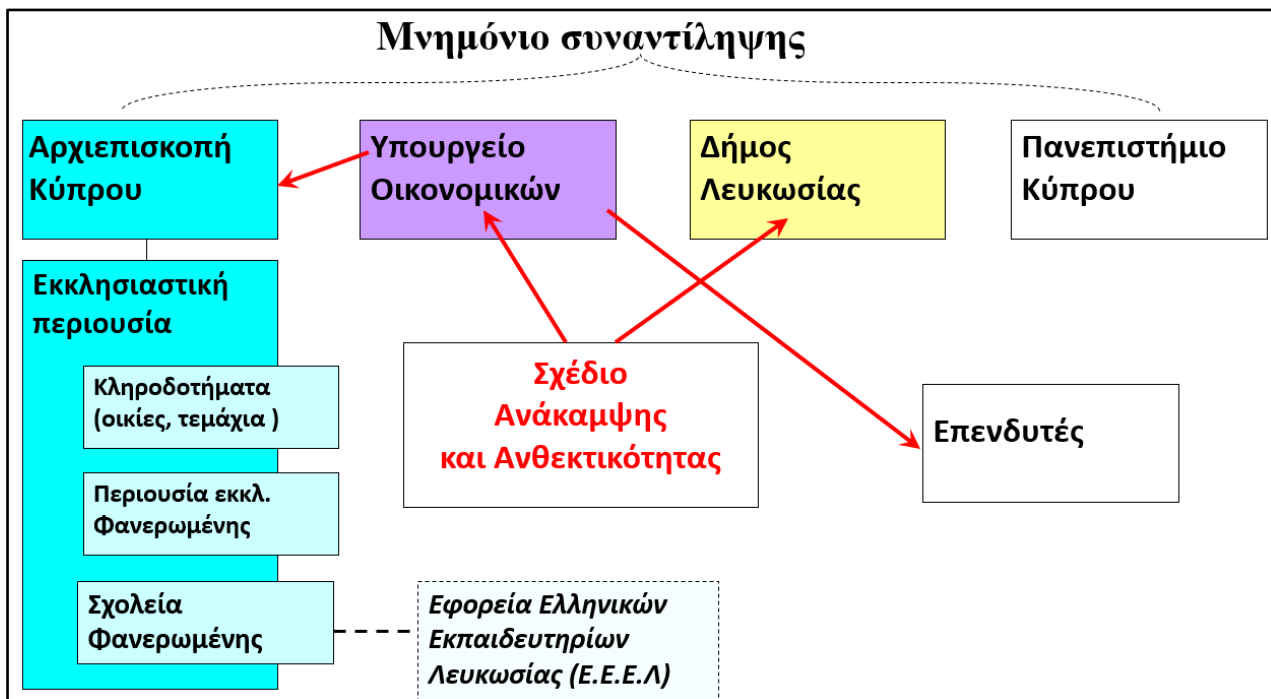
Μνημόνιο συναντίληψης

Αρχιεπισκοπή Κύπρου

Υπουργείο Οικονομικών

Δήμος Λευκωσίας

Πανεπιστήμιο Κύπρου

Εκκλησιαστική περιουσία

Κληροδοτήματα (οικίες, τεμάχια )

Περιουσία εκκλ. Φανερωμένης

Σχολεία Φανερωμένης

Σχέδιο Ανάκαμψης και Ανθεκτικότητας

Επενδυτές

Εφορεία Ελληνικών Εκπαιδευτηρίων Λευκωσίας (Ε.Ε.Ε.Λ)